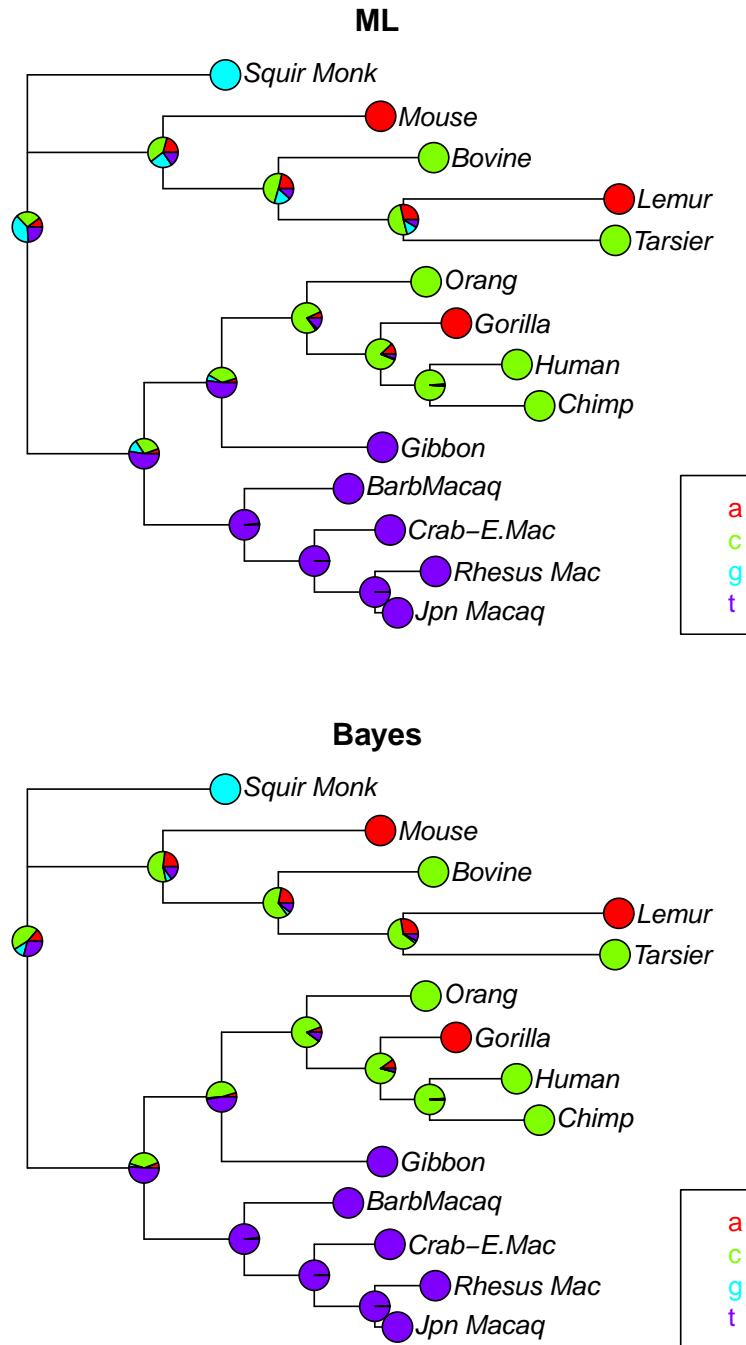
ML

Squir Monk
Mouse
Bovine
Lemur
Tarsier
Orang
Gorilla
Human
Chimp
Gibbon
BarbMacaq
Crab−E.Mac
Rhesus Mac
Jpn Macaq

a
c
g
t

Bayes

Squir Monk
Mouse
Bovine
Lemur
Tarsier
Orang
Gorilla
Human
Chimp
Gibbon
BarbMacaq
Crab−E.Mac
Rhesus Mac
Jpn Macaq

a
c
g
t